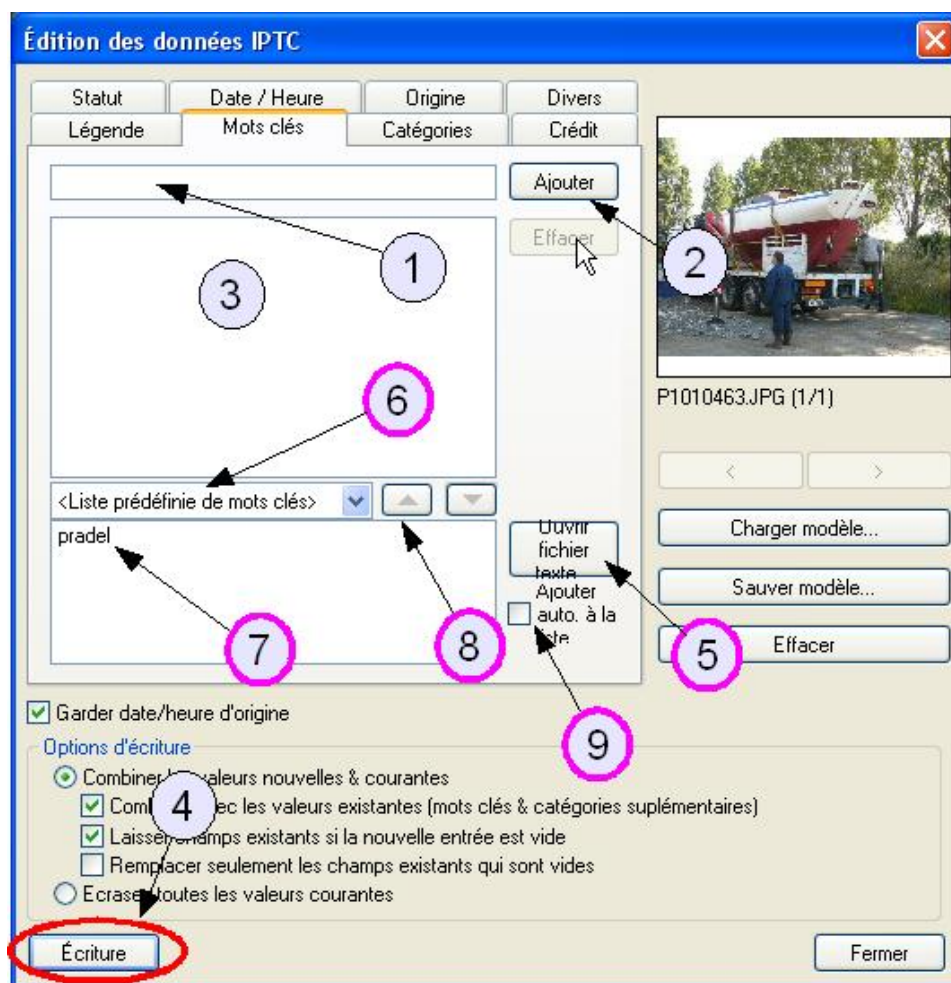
Édition des données IPTC

Statut
Date / Heure
Origine
Divers
Légende
Mots clés
Catégories
Crédit

Ajouter
Effacer

1
2
3
6

P1010463.JPG (1/1)

<
>

<Liste prédéfinie de mots clés>

pradel

Ouvrir fichier texte

Charger modèle...
Sauver modèle...

Ajouter auto. à la liste

Effacer

7
8
5

Garder date/heure d'origine

9

Options d'écriture
Combiner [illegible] valeurs nouvelles & courantes
Comb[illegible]ec les valeurs existantes (mots clés & catégories suplémentaires)
Laisser champs existants si la nouvelle entrée est vide
Remplacer seulement les champs existants qui sont vides
Ecrase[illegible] toutes les valeurs courantes

4

Écriture
Fermer